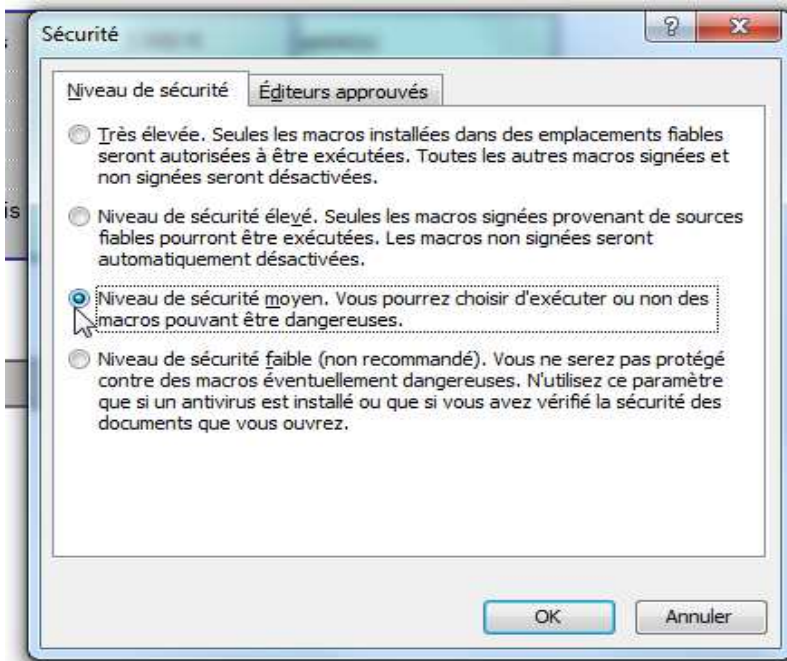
Sécurité

?

Niveau de sécurité

Éditeurs approuvés

Très élevée. Seules les macros installées dans des emplacements fiables seront autorisées à être exécutées. Toutes les autres macros signées et non signées seront désactivées.

Niveau de sécurité élevé. Seules les macros signées provenant de sources fiables pourront être exécutées. Les macros non signées seront automatiquement désactivées.

Niveau de sécurité moyen. Vous pourrez choisir d'exécuter ou non des macros pouvant être dangereuses.

Niveau de sécurité faible (non recommandé). Vous ne serez pas protégé contre des macros éventuellement dangereuses. N'utilisez ce paramètre que si un antivirus est installé ou que si vous avez vérifié la sécurité des documents que vous ouvrez.

OK

Annuler